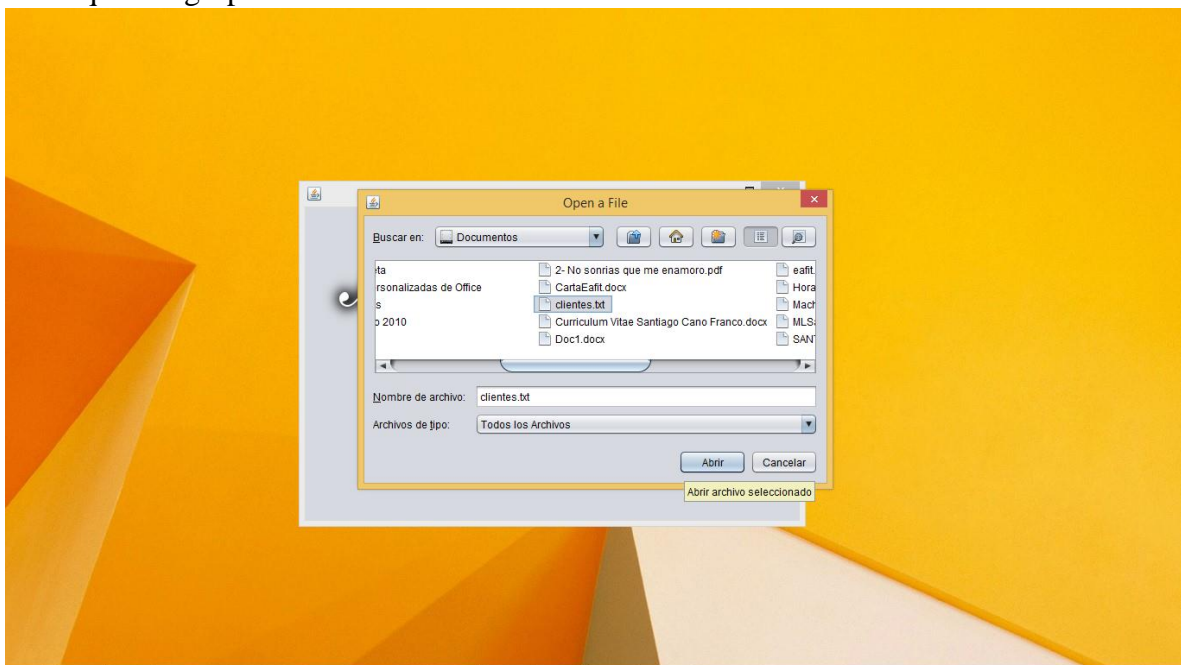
Open a File

Buscar en: Documentos

ta
rsonalizadas de Office
s
o 2010

2- No sonrias que me enamoro.pdf
CartaEafit.docx
clientes.txt
Curriculum Vitae Santiago Cano Franco.docx
Doc1.docx

eafit.
Hora
Mach
MLS
SANT

Nombre de archivo: clientes.txt

Archivos de tipo: Todos los Archivos

Abrir Cancelar

Abrir archivo seleccionado